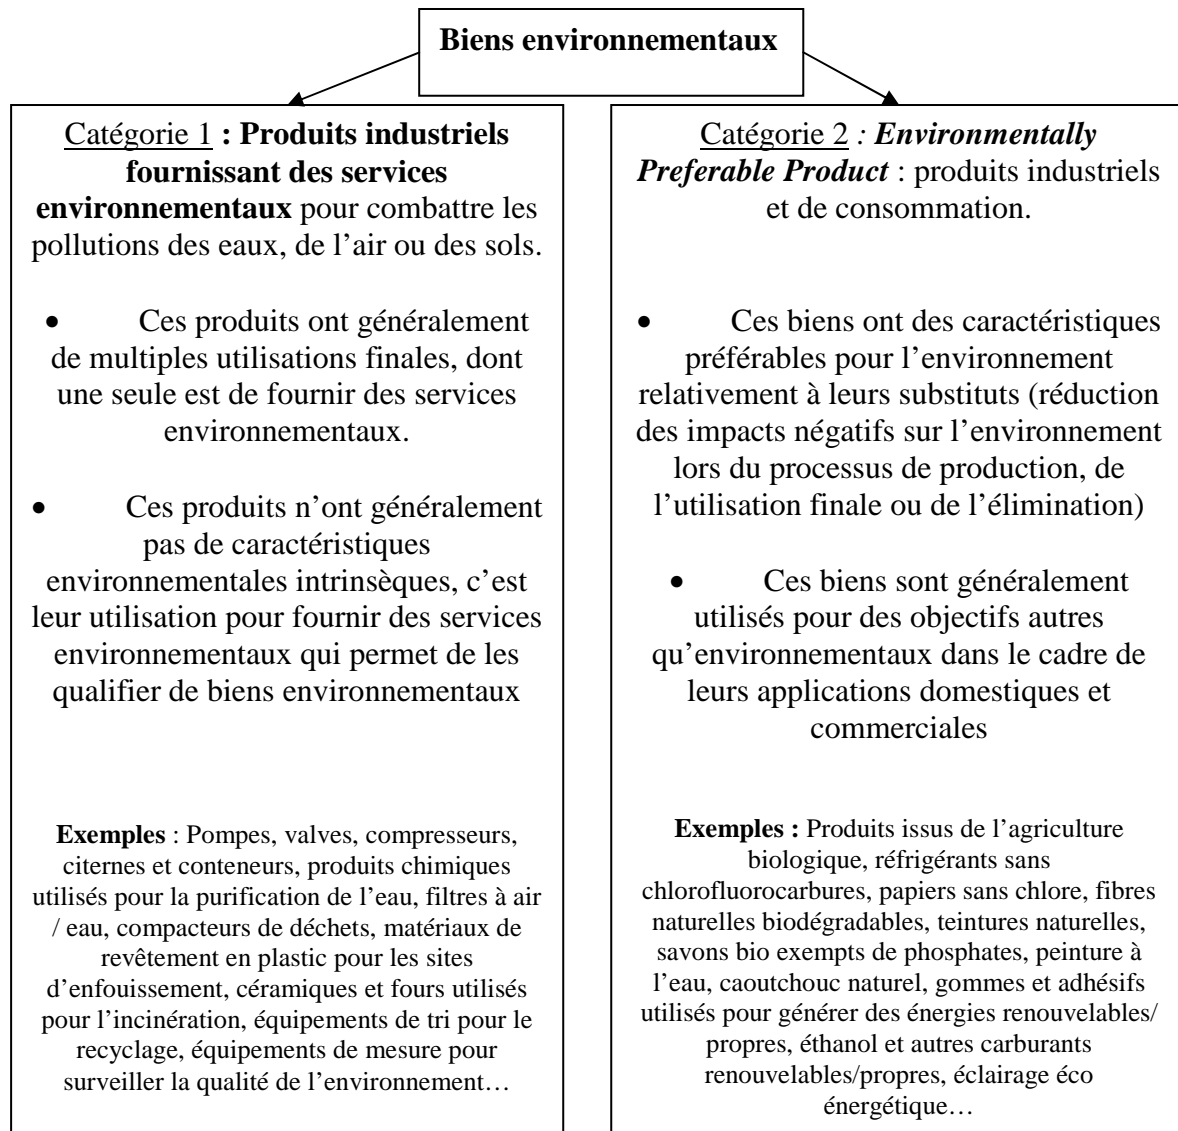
Biens environnementaux

Catégorie 1 : **Produits industriels fournissant des services environnementaux** pour combattre les pollutions des eaux, de l'air ou des sols.

• Ces produits ont généralement de multiples utilisations finales, dont une seule est de fournir des services environnementaux.

• Ces produits n'ont généralement pas de caractéristiques environnementales intrinsèques, c'est leur utilisation pour fournir des services environnementaux qui permet de les qualifier de biens environnementaux

**Exemples** : Pompes, valves, compresseurs, citernes et conteneurs, produits chimiques utilisés pour la purification de l'eau, filtres à air / eau, compacteurs de déchets, matériaux de revêtement en plastic pour les sites d'enfouissement, céramiques et fours utilisés pour l'incinération, équipements de tri pour le recyclage, équipements de mesure pour surveiller la qualité de l'environnement…

Catégorie 2 : ***Environmentally Preferable Product*** : produits industriels et de consommation.

• Ces biens ont des caractéristiques préférables pour l'environnement relativement à leurs substituts (réduction des impacts négatifs sur l'environnement lors du processus de production, de l'utilisation finale ou de l'élimination)

• Ces biens sont généralement utilisés pour des objectifs autres qu'environnementaux dans le cadre de leurs applications domestiques et commerciales

**Exemples :** Produits issus de l'agriculture biologique, réfrigérants sans chlorofluorocarbures, papiers sans chlore, fibres naturelles biodégradables, teintures naturelles, savons bio exempts de phosphates, peinture à l'eau, caoutchouc naturel, gommes et adhésifs utilisés pour générer des énergies renouvelables/ propres, éthanol et autres carburants renouvelables/propres, éclairage éco énergétique…